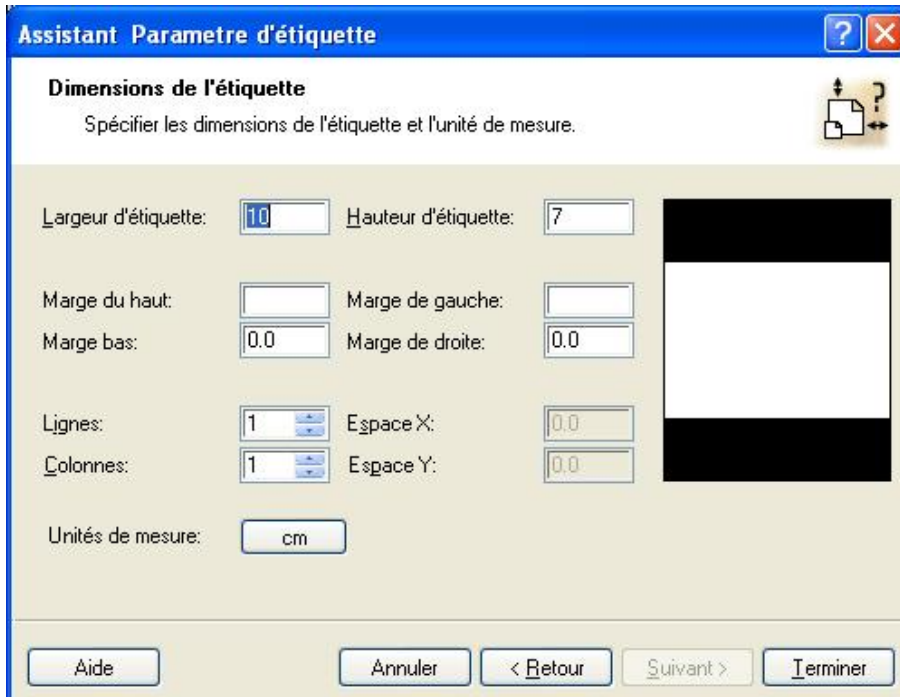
Assistant Parametre d'étiquette

Dimensions de l'étiquette

Spécifier les dimensions de l'étiquette et l'unité de mesure.

Largeur d'étiquette: 10

Hauteur d'étiquette: 7

Marge du haut:

Marge de gauche:

Marge bas: 0.0

Marge de droite: 0.0

Lignes: 1

Espace X: 0.0

Colonnes: 1

Espace Y: 0.0

Unités de mesure: cm

Aide

Annuler

< Retour

Suivant >

Terminer